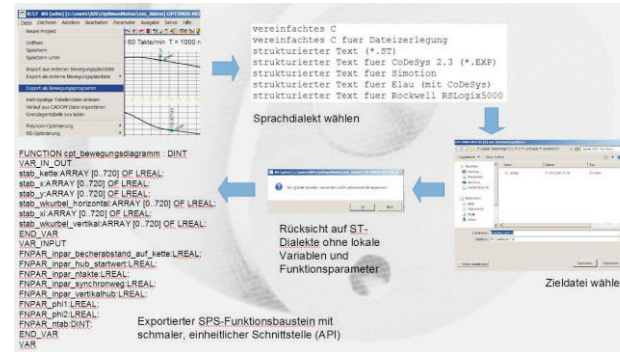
Datei Zeichnen Ansehen Bearbeiten Parameter Ausgabe Service Hilfe

Neues Projekt

Oeffnen
Speichern
Speichern unter

Import aus externer Bewegungstabelle
Export als externe Bewegungstabelle

Export als Bewegungsprogramm

mehrspaltige Tabellendatei einlesen
Verlauf aus CAD/CAM-Daten importieren
Grenzlagentabelle aus laden

Polynom-Optimierung
NS-Optimierung

60 Taktel/min T = 1000 n

vereinfachtes C
vereinfachtes C fuer Dateizerlegung
strukturierter Text (*.ST)
strukturierter Text fuer CoDeSys 2.3 (*.EXP)
strukturierter Text fuer Simotion
strukturierter Text fuer Elau (mit CoDeSys)
strukturierter Text fuer Rockwell RSLogix5000

Sprachdialekt wählen

FUNCTION cpt_bewegungsdiagramm : DINT
VAR_IN_OUT
stab_kette:ARRAY [0..720] OF LREAL;
stab_x:ARRAY [0..720] OF LREAL;
stab_y:ARRAY [0..720] OF LREAL;
stab_wkurbel_horizontal:ARRAY [0..720] OF LREAL;
stab_xl:ARRAY [0..720] OF LREAL;
stab_wkurbel_vertikal:ARRAY [0..720] OF LREAL;
END_VAR
VAR_INPUT
FNPAR_inpar_becherabstand_auf_kette:LREAL;
FNPAR_inpar_hub_startwert:LREAL;
FNPAR_inpar_ntakte:LREAL;
FNPAR_inpar_synchronweg:LREAL;
FNPAR_inpar_vertikalhub:LREAL;
FNPAR_phi1:LREAL;
FNPAR_phi2:LREAL;
FNPAR_ntab:DINT;
END_VAR
VAR

Rücksicht auf ST-Dialekte ohne lokale Variablen und Funktionsparameter

Exportierter SPS-Funktionsbaustein mit schmaler, einheitlicher Schnittstelle (API)

Zieldatei wähle

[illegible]